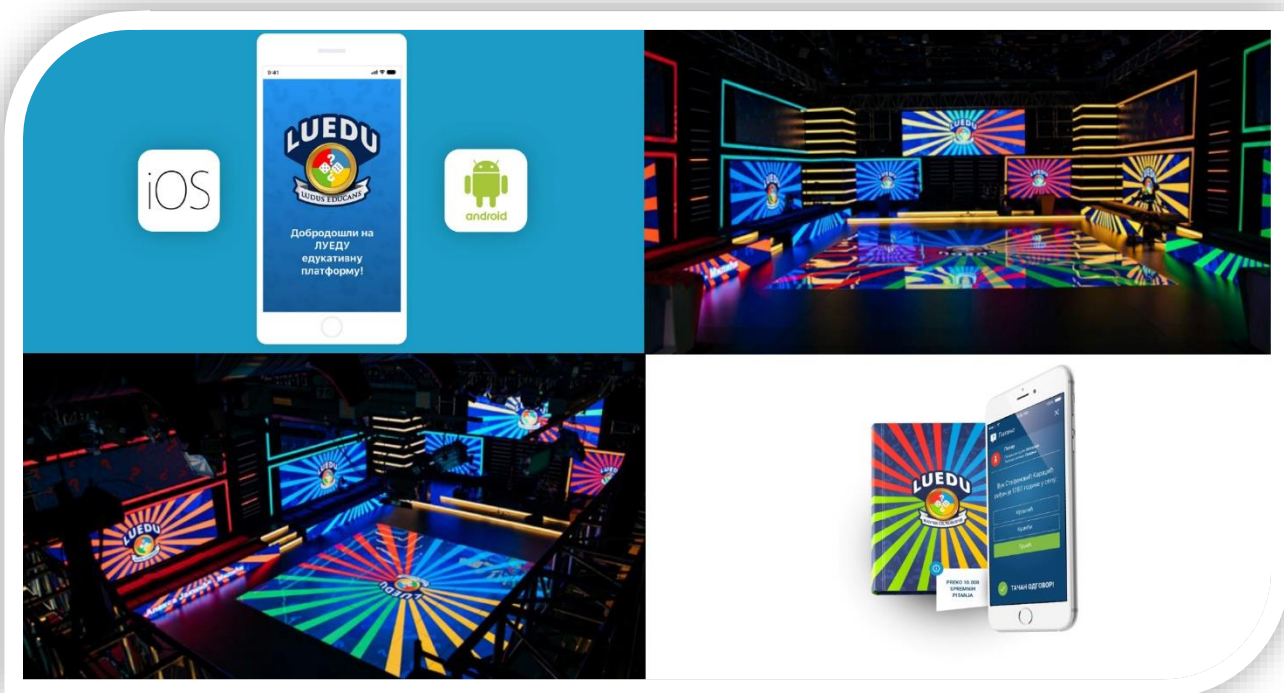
9:41

LUEDU
LUDUS EDUCANS

Добродошли на ЛУЕДУ едукативну платформу!

iOS

android

LUEDU

LUEDU

LUEDU

PREKO 10.000 SPREMNIH PITANJA

Вук Стефановић Караџић рођен је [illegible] године у селу

Тршић

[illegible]

ТАЧАН ОДГОВОР!